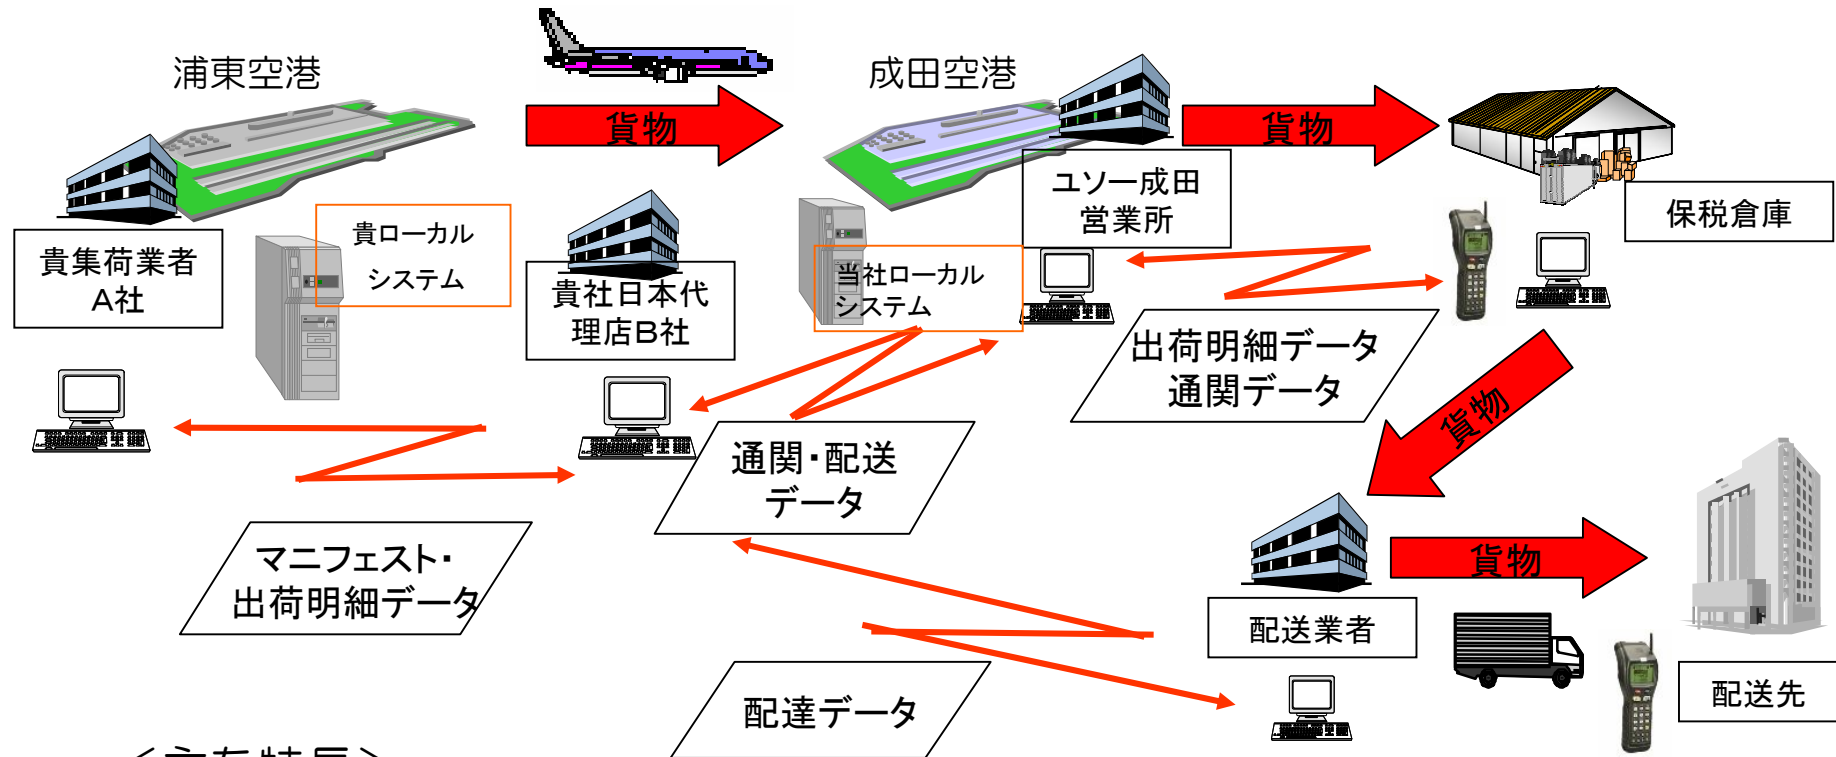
浦東空港

貨物

成田空港

貨物

貴集荷業者
A社

貴ローカル
システム

貴社日本代
理店B社

当社ローカル
システム

ユソー成田
営業所

保税倉庫

出荷明細データ
通関データ

貨物

通関・配送
データ

マニフェスト・
出荷明細データ

配送業者

貨物

配送先

配達データ

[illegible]